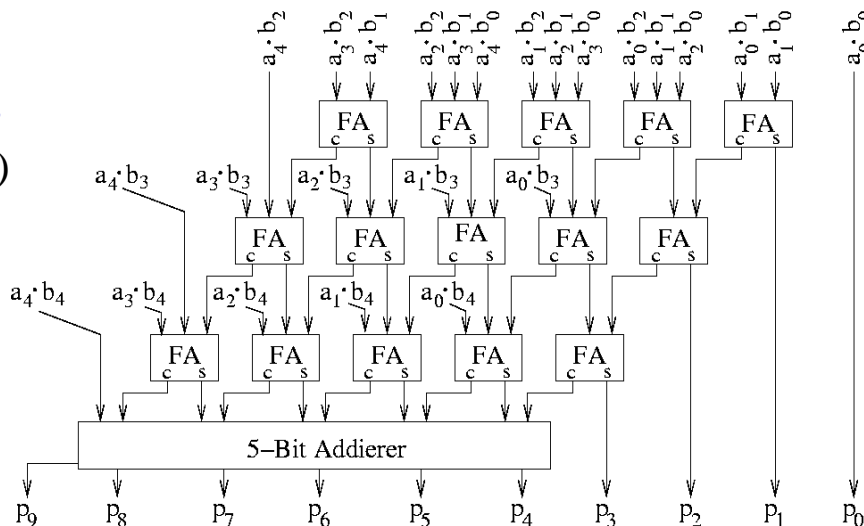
$a_4 \cdot b_2$
$a_3 \cdot b_2$ $a_4 \cdot b_1$
$a_2 \cdot b_2$ $a_3 \cdot b_1$ $a_4 \cdot b_0$
$a_1 \cdot b_2$ $a_2 \cdot b_1$ $a_3 \cdot b_0$
$a_0 \cdot b_2$ $a_1 \cdot b_1$ $a_2 \cdot b_0$
$a_0 \cdot b_1$ $a_1 \cdot b_0$
$a_0 \cdot b_0$

FA c s
FA c s
FA c s
FA c s
FA c s

$a_4 \cdot b_3$ $a_3 \cdot b_3$ $a_2 \cdot b_3$ $a_1 \cdot b_3$ $a_0 \cdot b_3$

FA c s
FA c s
FA c s
FA c s
FA c s

$a_4 \cdot b_4$ $a_3 \cdot b_4$ $a_2 \cdot b_4$ $a_1 \cdot b_4$ $a_0 \cdot b_4$

FA c s
FA c s
FA c s
FA c s
FA c s

5–Bit Addierer

$p_9$ $p_8$ $p_7$ $p_6$ $p_5$ $p_4$ $p_3$ $p_2$ $p_1$ $p_0$